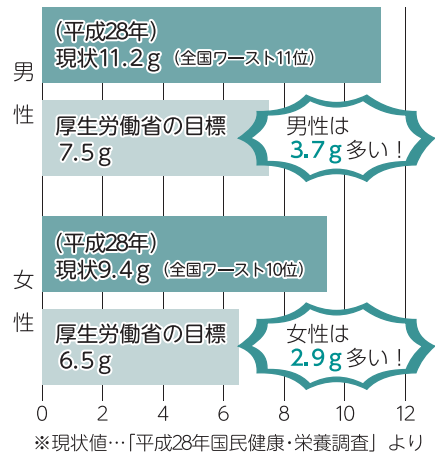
男性

（平成28年）
現状11.2g（全国ワースト11位）

厚生労働省の目標
7.5g

男性は
3.7g多い！

女性

（平成28年）
現状9.4g（全国ワースト10位）

厚生労働省の目標
6.5g

女性は
2.9g多い！

0 2 4 6 8 10 12

※現状値…「平成28年国民健康・栄養調査」より